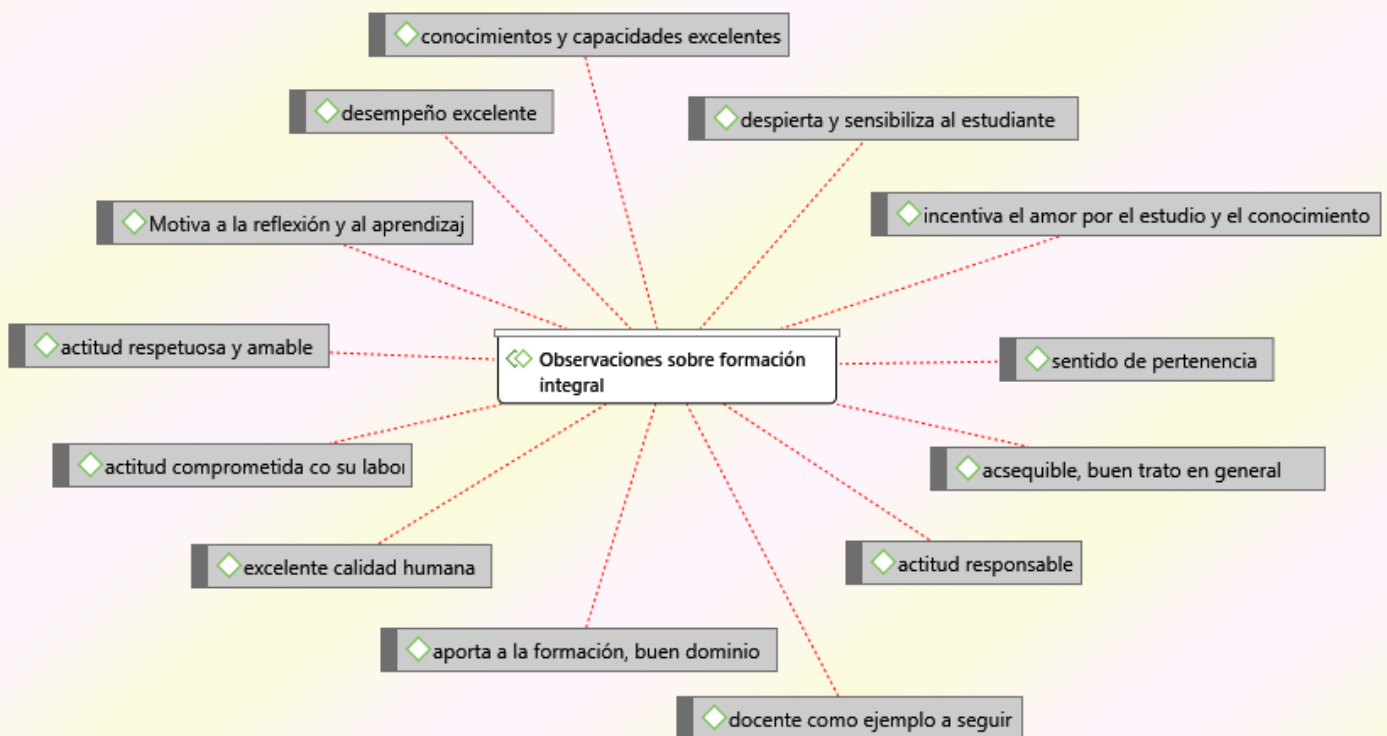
conocimientos y capacidades excelentes

desempeño excelente

despierta y sensibiliza al estudiante

Motiva a la reflexión y al aprendizaj

incentiva el amor por el estudio y el conocimiento

actitud respetuosa y amable

Observaciones sobre formación integral

sentido de pertenencia

actitud comprometida co su labo

acsequible, buen trato en general

excelente calidad humana

actitud responsable

aporta a la formación, buen dominio

docente como ejemplo a seguir